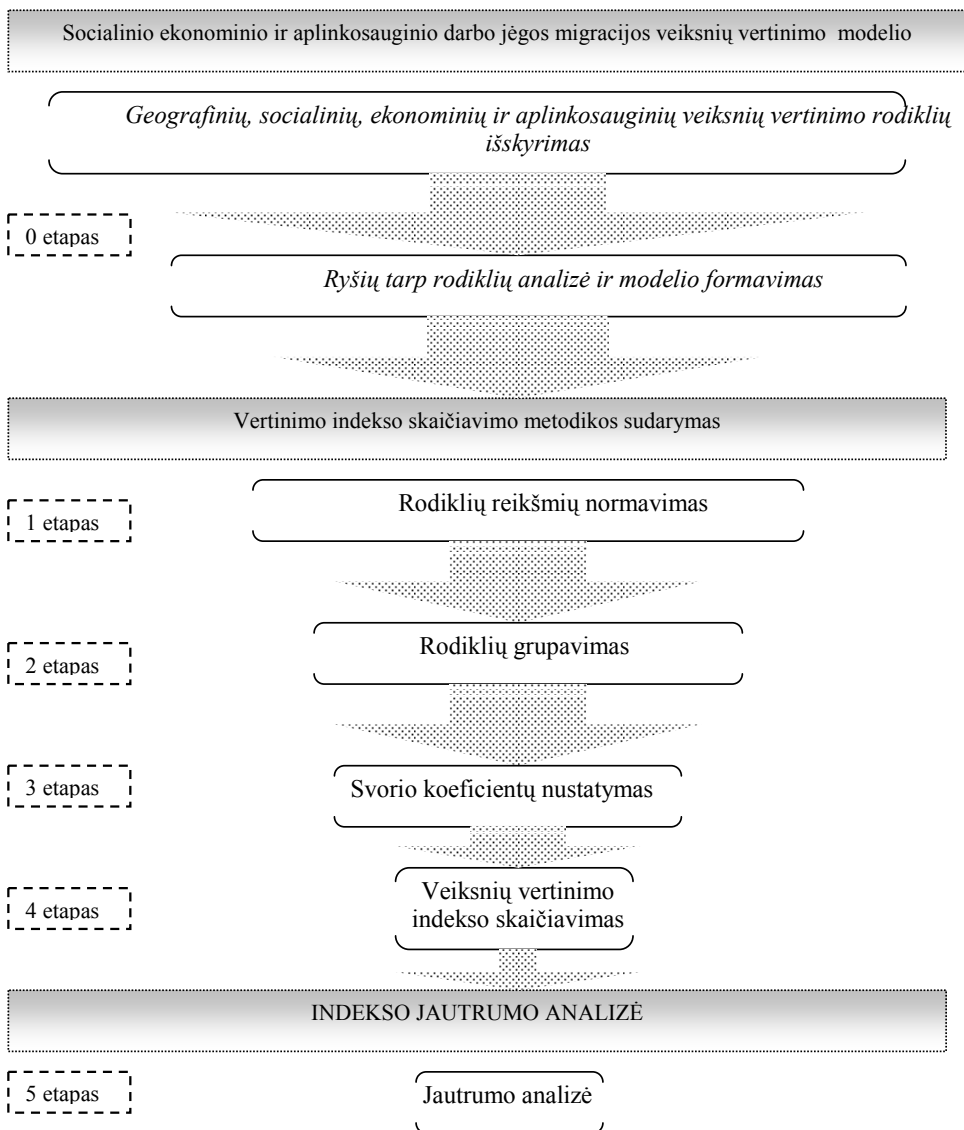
Socialinio ekonominio ir aplinkosauginio darbo jėgos migracijos veiksnių vertinimo modelio

Geografinių, socialinių, ekonominių ir aplinkosauginių veiksnių vertinimo rodiklių išskyrimas

0 etapas

Ryšių tarp rodiklių analizė ir modelio formavimas

Vertinimo indekso skaičiavimo metodikos sudarymas

1 etapas

Rodiklių reikšmių normavimas

2 etapas

Rodiklių grupavimas

3 etapas

Svorio koeficientų nustatymas

4 etapas

Veiksnių vertinimo indekso skaičiavimas

INDEKSO JAUTRUMO ANALIZĖ

5 etapas

Jautrumo analizė